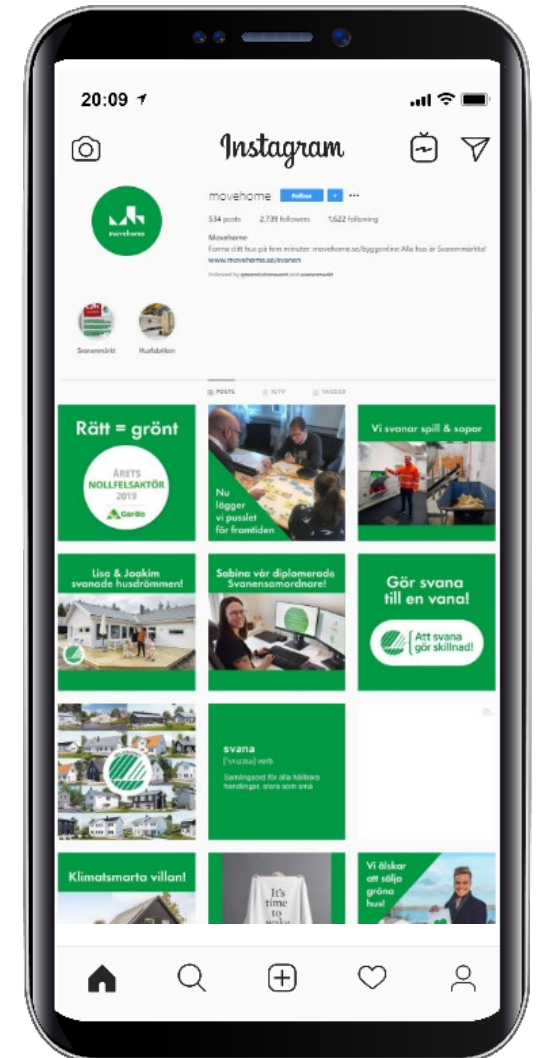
20:09

Instagram

movehome

movehome Follow

534 posts 2,739 followers 1,622 following

Movehome
Forma ditt hus på fem minuter: movehome.se/byggonline Alla hus är Svanenmärkta!
www.movehome.se/svanen

Followed by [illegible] and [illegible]

Svanenmärkt Husfabriken

POSTS IGTV TAGGED

Rätt = grönt

ÅRETS NOLLFELSAKTÖR 2019

Nu lägger vi pusslet för framtiden

Vi svanar spill & sopor

Lisa & Joakim svanade husdrömmen!

Sabina vår diplomerade Svanensamordnare!

Gör svana till en vana!

Att svana gör skillnad!

svana
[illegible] verb
Samlingsord för alla hållbara handlingar, stora som små

Klimatsmarta villan!

It's time to wake

Vi älskar att sälja gröna hus!